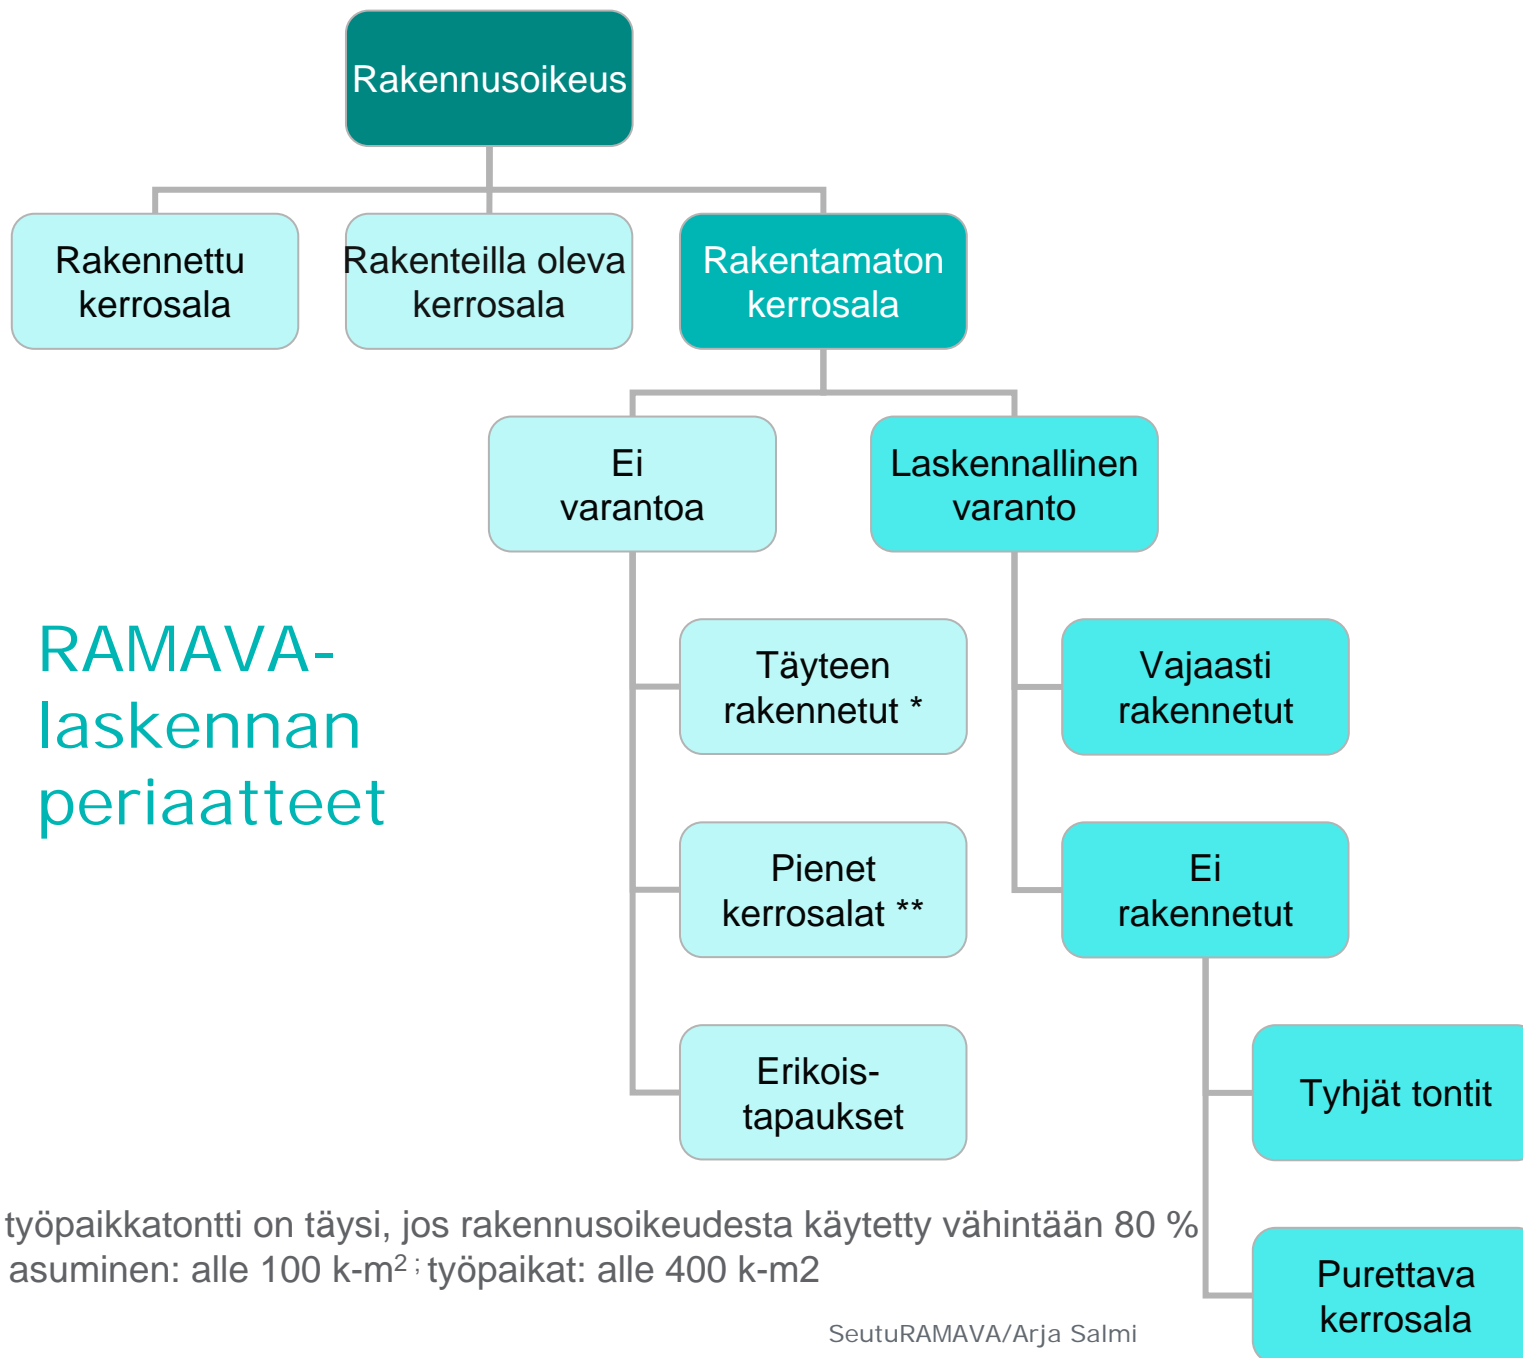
Rakennusoikeus

Rakennettu kerrosala

Rakenteilla oleva kerrosala

Rakentamaton kerrosala

Ei varantoa

Laskennallinen varanto

RAMAVA-laskennan periaatteet

Täyteen rakennetut *

Vajaasti rakennetut

Pienet kerrosalat **

Ei rakennetut

Erikois-tapaukset

Tyhjät tontit

Purettava kerrosala

työpaikkatontti on täysi, jos rakennusoikeudesta käytetty vähintään 80 %
asuminen: alle 100 k-m$^2$ ; työpaikat: alle 400 k-m2

SeutuRAMAVA/Arja Salmi